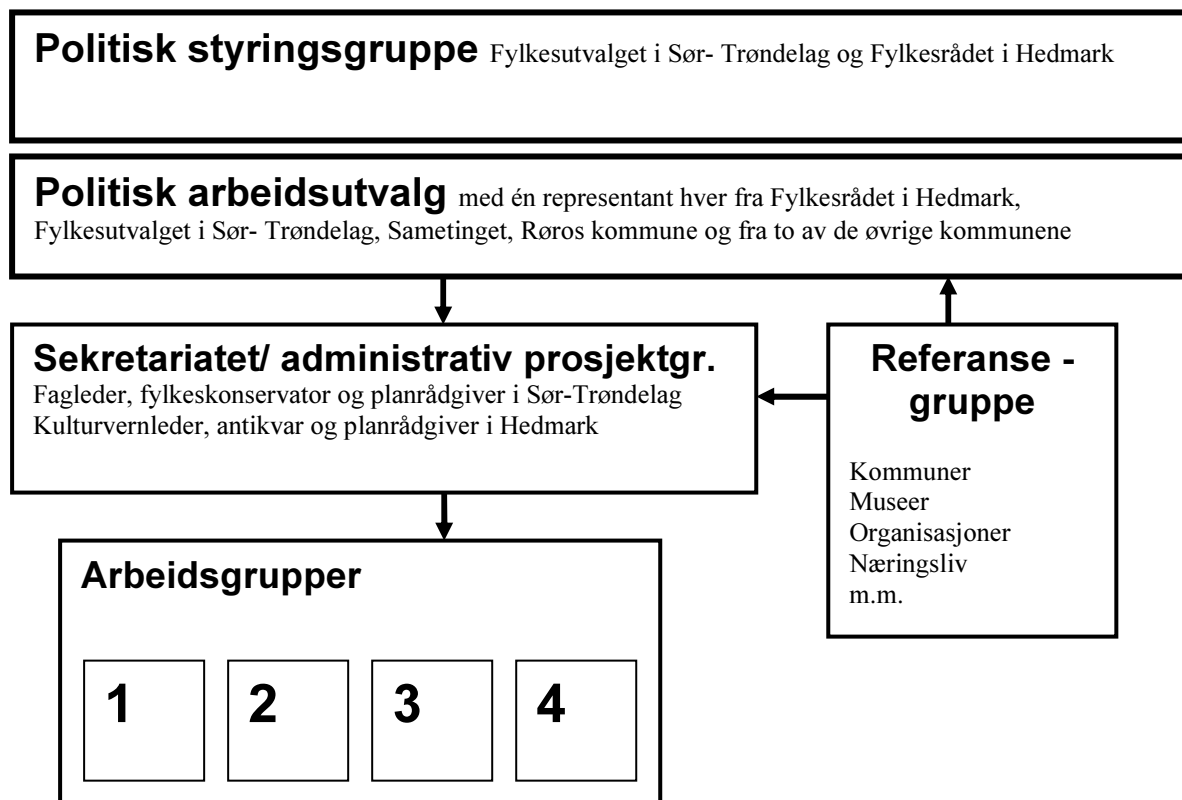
**Politisk styringsgruppe** Fylkesutvalget i Sør- Trøndelag og Fylkesrådet i Hedmark

**Politisk arbeidsutvalg** med én representant hver fra Fylkesrådet i Hedmark, Fylkesutvalget i Sør- Trøndelag, Sametinget, Røros kommune og fra to av de øvrige kommunene

**Sekretariatet/ administrativ prosjektgr.**
Fagleder, fylkeskonservator og planrådgiver i Sør-Trøndelag
Kulturvernleder, antikvar og planrådgiver i Hedmark

**Referanse - gruppe**

Kommuner
Museer
Organisasjoner
Næringsliv
m.m.

**Arbeidsgrupper**

1

2

3

4